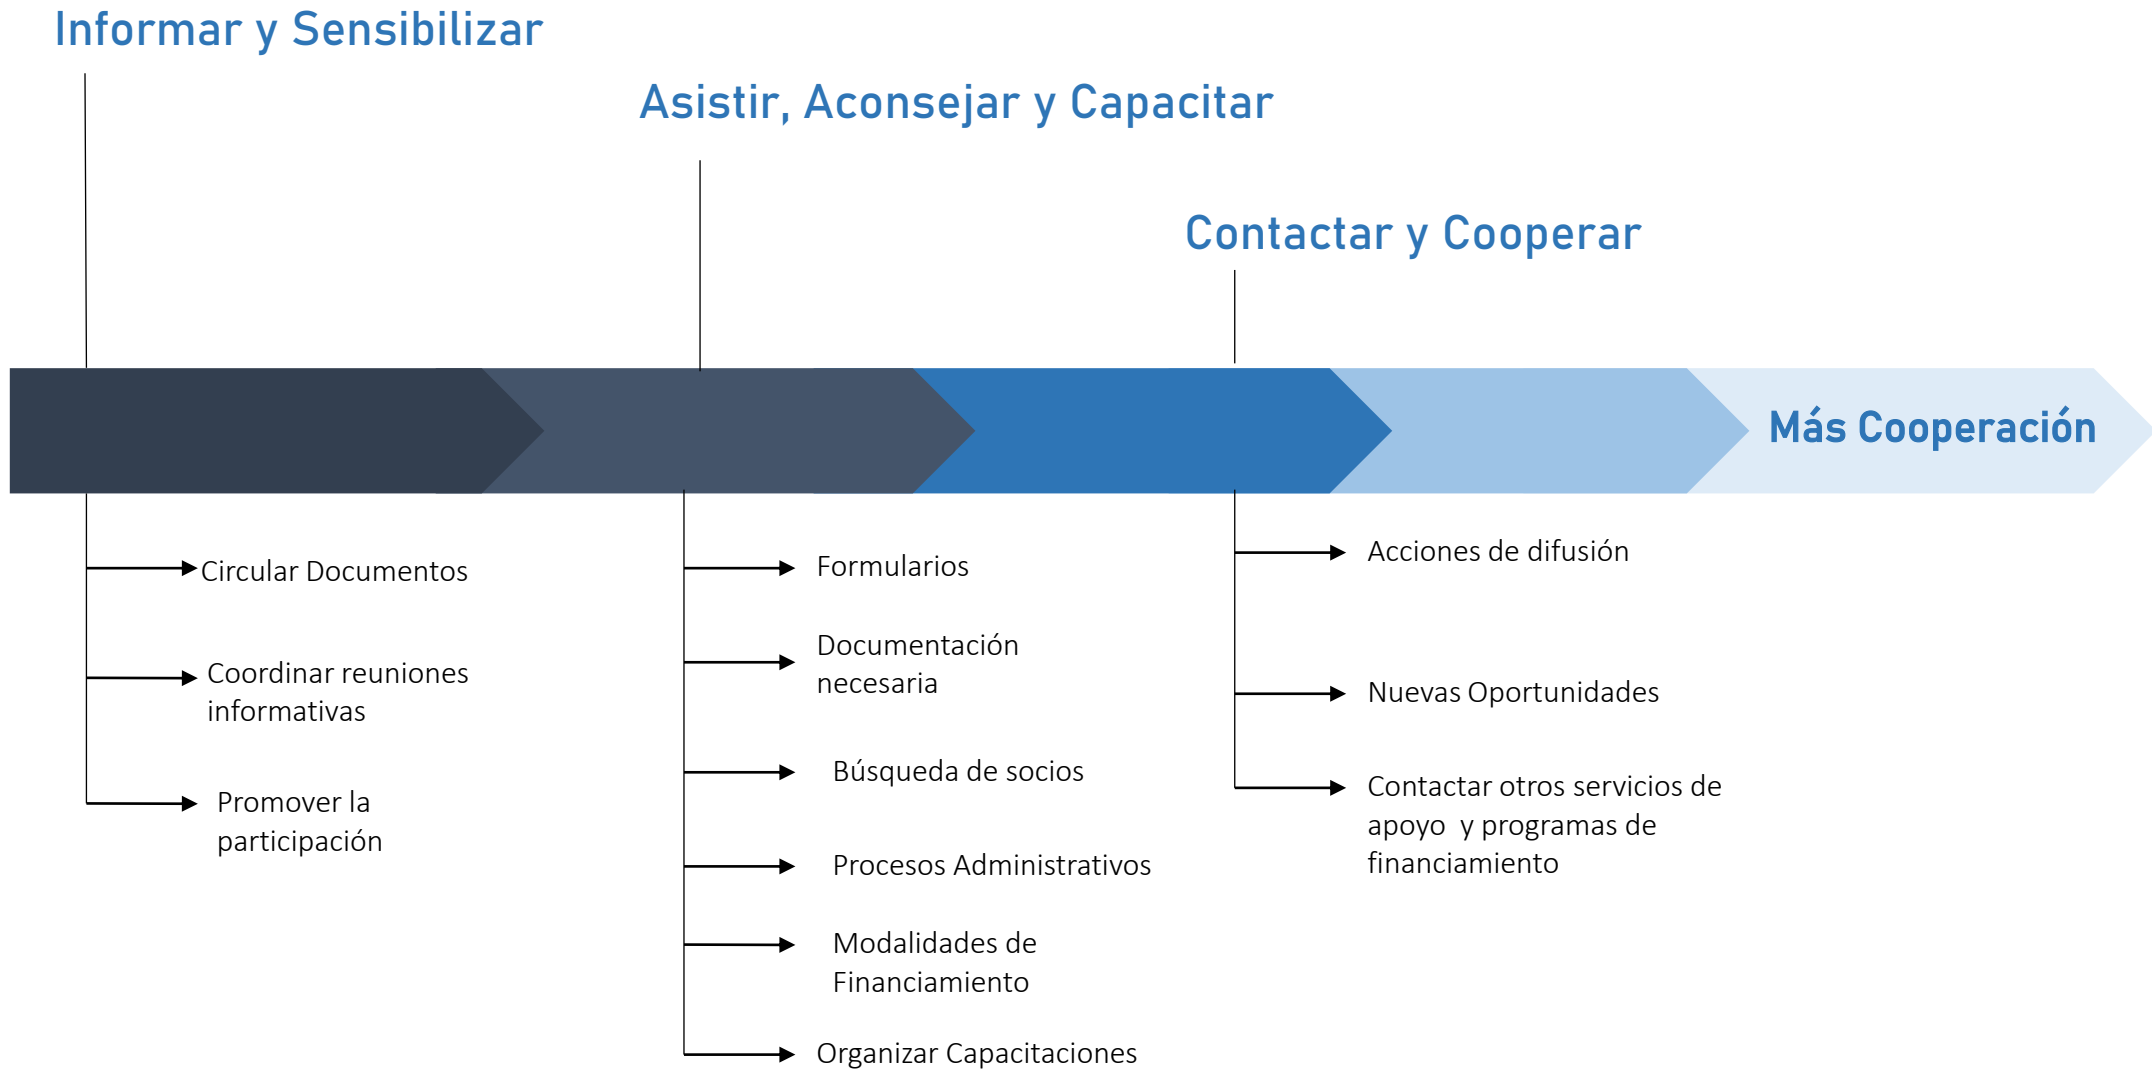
Informar y Sensibilizar

Asistir, Aconsejar y Capacitar

Contactar y Cooperar

Más Cooperación

Circular Documentos

Coordinar reuniones informativas

Promover la participación

Formularios

Documentación necesaria

Búsqueda de socios

Procesos Administrativos

Modalidades de Financiamiento

Organizar Capacitaciones

Acciones de difusión

Nuevas Oportunidades

Contactar otros servicios de apoyo y programas de financiamiento